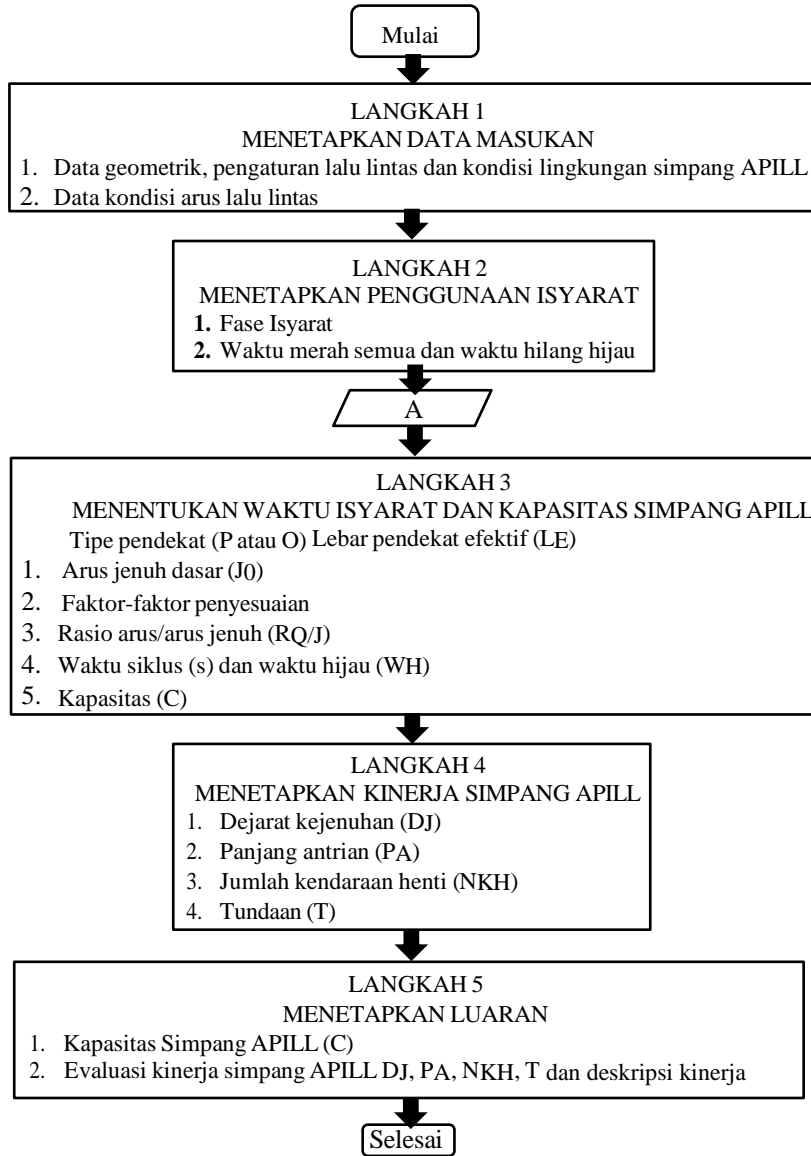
Mulai

LANGKAH 1
MENETAPKAN DATA MASUKAN
1. Data geometrik, pengaturan lalu lintas dan kondisi lingkungan simpang APILL
2. Data kondisi arus lalu lintas

LANGKAH 2
MENETAPKAN PENGGUNAAN ISYARAT
1. Fase Isyarat
2. Waktu merah semua dan waktu hilang hijau

A

LANGKAH 3
MENENTUKAN WAKTU ISYARAT DAN KAPASITAS SIMPANG APILL
Tipe pendekat (P atau O) Lebar pendekat efektif (LE)
1. Arus jenuh dasar (J0)
2. Faktor-faktor penyesuaian
3. Rasio arus/arus jenuh (RQ/J)
4. Waktu siklus (s) dan waktu hijau (WH)
5. Kapasitas (C)

LANGKAH 4
MENETAPKAN KINERJA SIMPANG APILL
1. Dejarat kejenuhan (DJ)
2. Panjang antrian (PA)
3. Jumlah kendaraan henti (NKH)
4. Tundaan (T)

LANGKAH 5
MENETAPKAN LUARAN
1. Kapasitas Simpang APILL (C)
2. Evaluasi kinerja simpang APILL DJ, PA, NKH, T dan deskripsi kinerja

Selesai